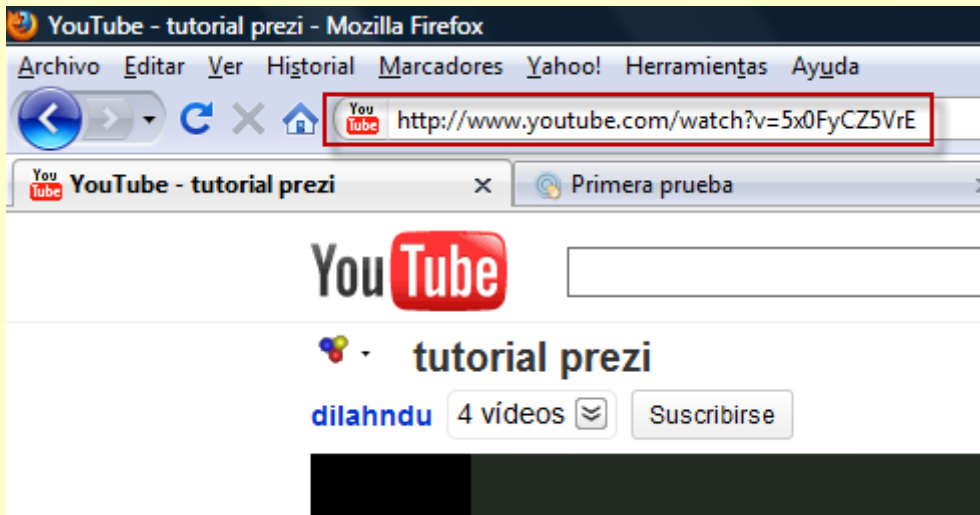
YouTube - tutorial prezi - Mozilla Firefox

Archivo Editar Ver Historial Marcadores Yahoo! Herramientas Ayuda

You Tube http://www.youtube.com/watch?v=5x0FyCZ5VrE

You Tube YouTube - tutorial prezi ×

Primera prueba

YouTube

tutorial prezi

dilahndu 4 vídeos Suscribirse